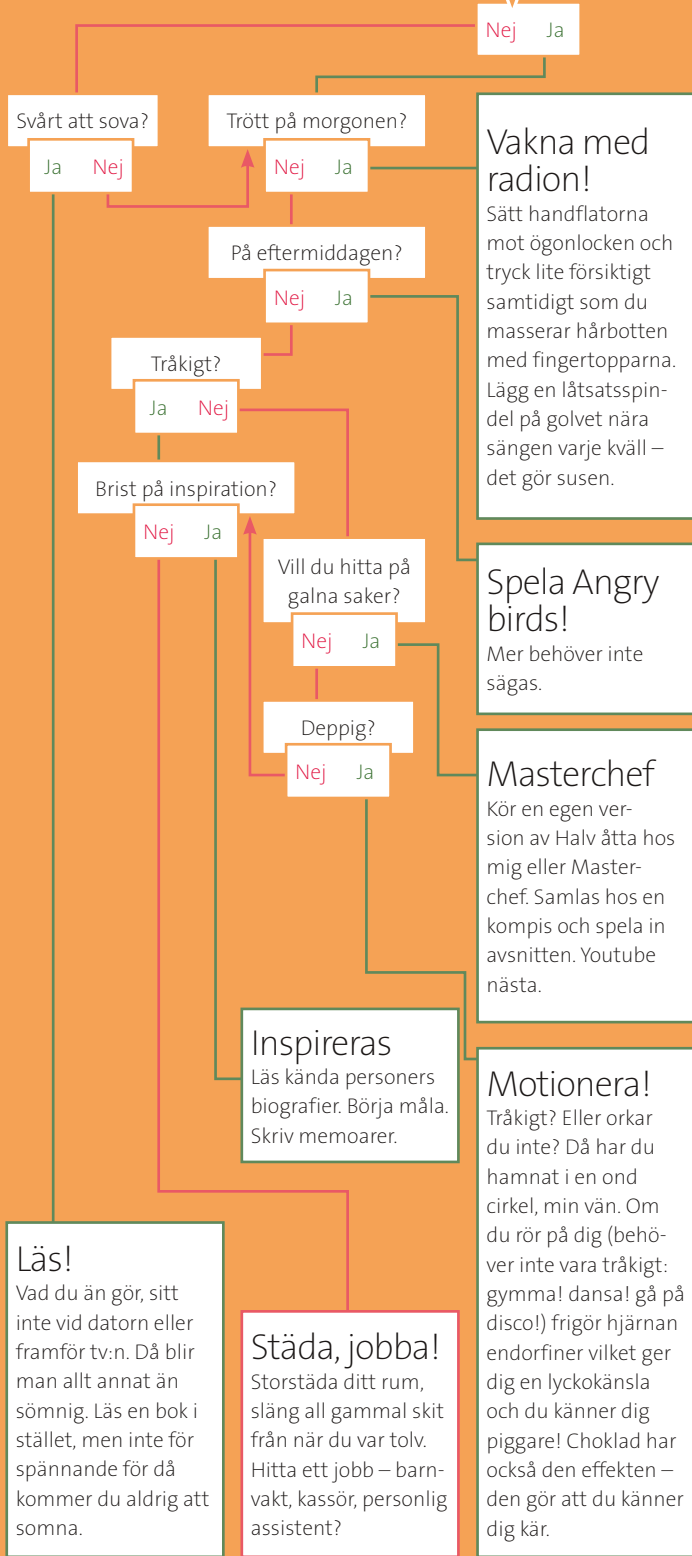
Nej Ja

Svårt att sova?

Ja Nej

Trött på morgonen?

Nej Ja

Vakna med radion!
Sätt handflatorna mot ögonlocken och tryck lite försiktigt samtidigt som du masserar hårbotten med fingertopparna. Lägg en låtsatsspindel på golvet nära sängen varje kväll – det gör susen.

På eftermiddagen?

Nej Ja

Tråkigt?

Ja Nej

Brist på inspiration?

Nej Ja

Vill du hitta på galna saker?

Nej Ja

Spela Angry birds!
Mer behöver inte sägas.

Deppig?

Nej Ja

Masterchef
Kör en egen version av Halv åtta hos mig eller Masterchef. Samlas hos en kompis och spela in avsnitten. Youtube nästa.

Inspireras
Läs kända personers biografier. Börja måla. Skriv memoarer.

Motionera!
Tråkigt? Eller orkar du inte? Då har du hamnat i en ond cirkel, min vän. Om du rör på dig (behöver inte vara tråkigt: gymma! dansa! gå på disco!) frigör hjärnan endorfiner vilket ger dig en lyckokänsla och du känner dig piggare! Choklad har också den effekten – den gör att du känner dig kär.

Läs!
Vad du än gör, sitt inte vid datorn eller framför tv:n. Då blir man allt annat än sömnig. Läs en bok i stället, men inte för spännande för då kommer du aldrig att somna.

Städa, jobba!
Storstäda ditt rum, släng all gammal skit från när du var tolv. Hitta ett jobb – barnvakt, kassör, personlig assistent?